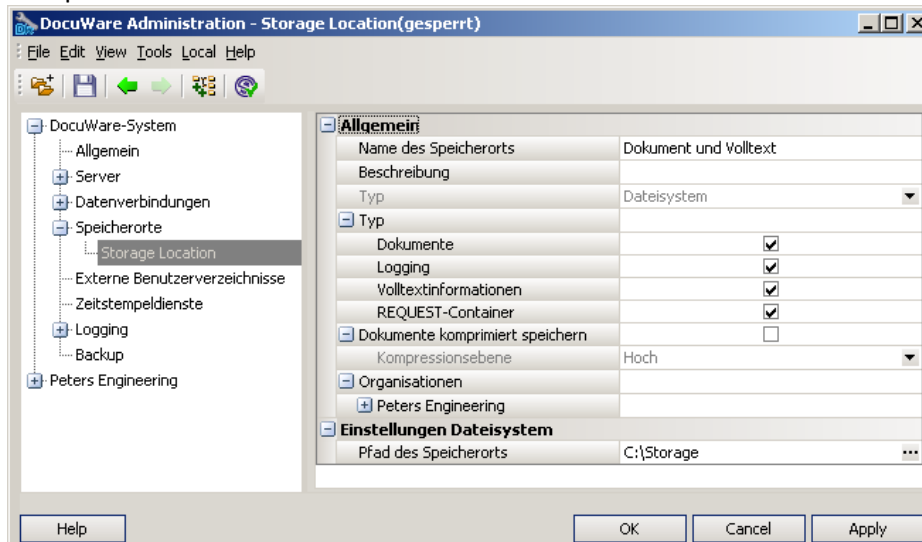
DocuWare Administration - Storage Location(gesperrt)

File Edit View Tools Local Help

DocuWare-System
Allgemein
Server
Datenverbindungen
Speicherorte
Storage Location
Externe Benutzerverzeichnisse
Zeitstempeldienste
Logging
Backup
Peters Engineering

| | |
|---|---|
| Allgemein | |
| Name des Speicherorts | Dokument und Volltext |
| Beschreibung | |
| Typ | Dateisystem |
| Typ | |
| Dokumente | ☑ |
| Logging | ☑ |
| Volltextinformationen | ☑ |
| REQUEST-Container | ☑ |
| Dokumente komprimiert speichern | ☐ |
| Kompressionsebene | Hoch |
| Organisationen | |
| Peters Engineering | |
| Einstellungen Dateisystem | |
| Pfad des Speicherorts | C:\Storage |

Help

OK Cancel Apply